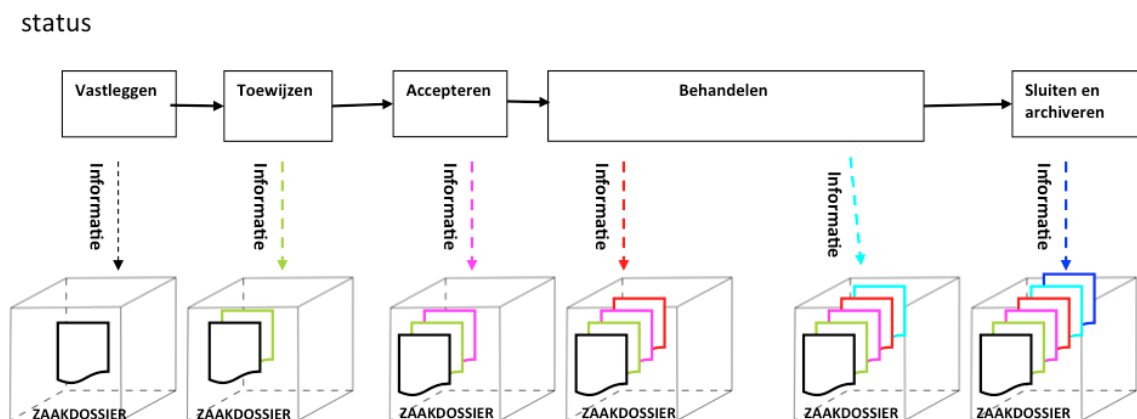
status

Vastleggen

Toewijzen

Accepteren

Behandelen

Sluiten en archiveren

Informatie

Informatie

Informatie

Informatie

Informatie

Informatie

ZAAKDOSSIER

ZAAKDOSSIER

ZAAKDOSSIER

ZAAKDOSSIER

ZAAKDOSSIER

ZAAKDOSSIER